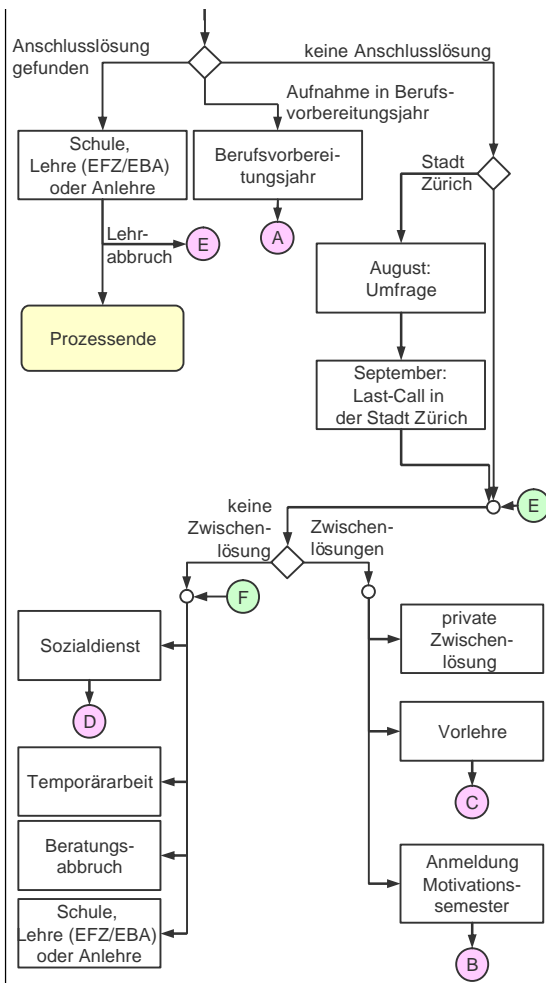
Anschlusslösung gefunden

keine Anschlusslösung

Aufnahme in Berufsvorbereitungsjahr

Schule, Lehre (EFZ/EBA) oder Anlehre

Berufsvorbereitungsjahr

Stadt Zürich

Lehrabbruch

E

A

August: Umfrage

Prozessende

September: Last-Call in der Stadt Zürich

E

keine Zwischenlösung

Zwischenlösungen

F

Sozialdienst

private Zwischenlösung

D

Vorlehre

Temporärarbeit

C

Beratungsabbruch

Anmeldung Motivationssemester

Schule, Lehre (EFZ/EBA) oder Anlehre

B